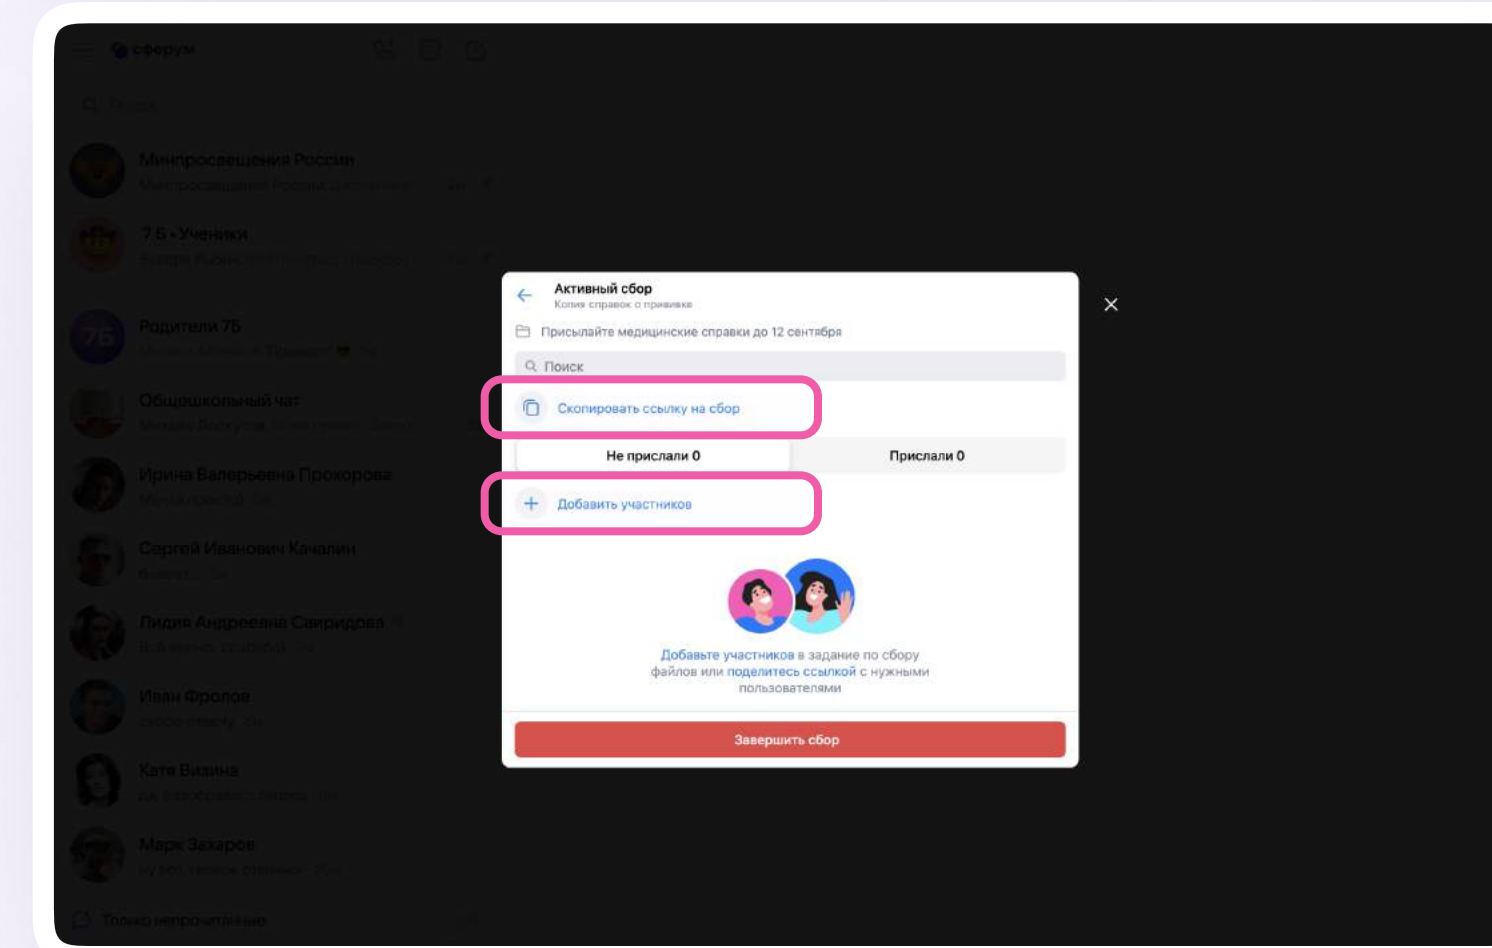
сферум

Поиск

Минпросвещения России

7Б • Ученики

Родители 7Б

Общешкольный чат

Ирина Валерьевна Прокорова

Сергей Иванович Качалин

Лидия Андреевна Свиридова

Иван Фролов

Катя Визина

Марк Захаров

Только непрочитанные

Активный сбор
Копия справок о прививке

Присылайте медицинские справки до 12 сентября

Поиск

Скопировать ссылку на сбор

Не прислали 0

Прислали 0

Добавить участников

Добавьте участников в задание по сбору файлов или поделитесь ссылкой с нужными пользователями

Завершить сбор